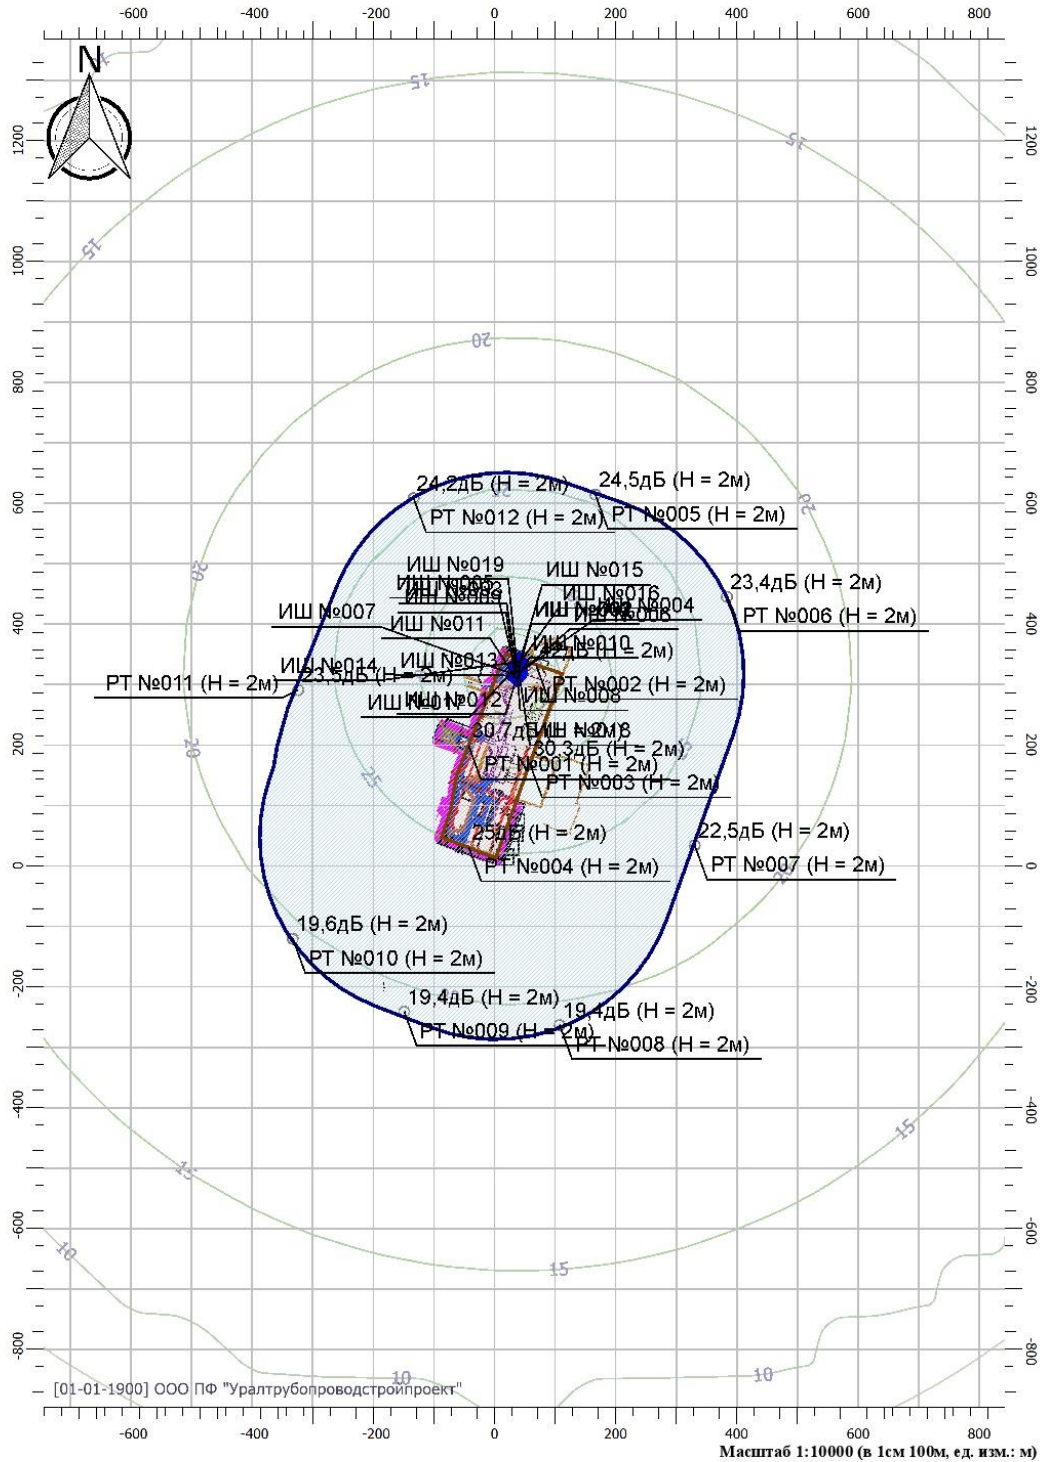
-600 -400 -200 0 200 400 600 800

N

1200
1000
800
600
400
200
0
-200
-400
-600
-800

15
15
15
20
20
20
20
25

24,2дБ (H = 2м)
24,5дБ (H = 2м)
РТ №012 (H = 2м)
РТ №005 (H = 2м)
ИШ №019
ИШ №015
ИШ №005
ИШ №009
ИШ №016
ИШ №002
ИШ №004
ИШ №006
23,4дБ (H = 2м)
РТ №006 (H = 2м)
ИШ №007
ИШ №011
ИШ №010
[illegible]дБ (H = 2м)
ИШ №013
ИШ №014
23,5дБ (H = 2м)
РТ №011 (H = 2м)
РТ №002 (H = 2м)
ИШ №012
ИШ №01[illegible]
ИШ №008
30,7дБ
ИШ №018
30,3дБ (H = 2м)
РТ №001 (H = 2м)
РТ №003 (H = 2м)
25дБ (H = 2м)
22,5дБ (H = 2м)
РТ №004 (H = 2м)
РТ №007 (H = 2м)
19,6дБ (H = 2м)
РТ №010 (H = 2м)
19,4дБ (H = 2м)
19,4дБ (H = 2м)
РТ №009 (H = 2м)
РТ №008 (H = 2м)

15
15
15
10
10
10

[01-01-1900] ООО ПФ "Уралтрубопроводстройпроект"

-600 -400 -200 0 200 400 600 800
Масштаб 1:10000 (в 1см 100м, ед. изм.: м)